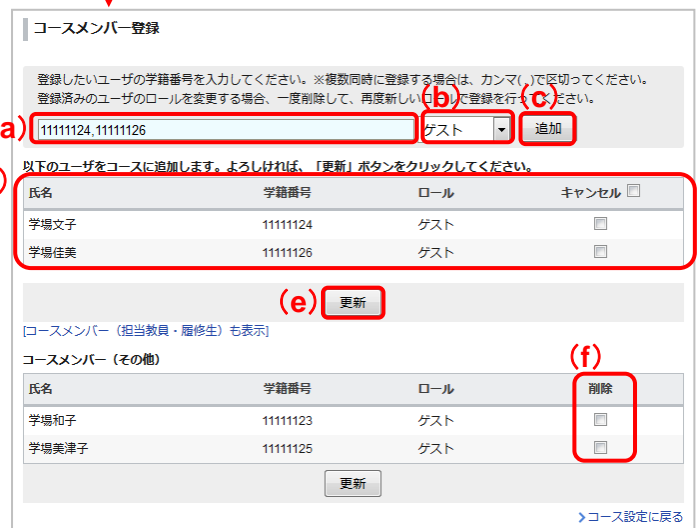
コースメンバー登録

登録したいユーザの学籍番号を入力してください。※複数同時に登録する場合は、カンマ(,)で区切ってください。
登録済みのユーザのロールを変更する場合、一度削除して、再度新しい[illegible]で登録を行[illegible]ださい。

a) 11111124,11111126

(b) ゲスト

(c) 追加

以下のユーザをコースに追加します。よろしければ、「更新」ボタンをクリックしてください。

| 氏名 | 学籍番号 | ロール | キャンセル |
|---|---|---|---|
| 学場文子 | 11111124 | ゲスト | |
| 学場佳美 | 11111126 | ゲスト | |

(e) 更新

[コースメンバー（担当教員・履修生）も表示]

コースメンバー（その他）

(f)

| 氏名 | 学籍番号 | ロール | 削除 |
|---|---|---|---|
| 学場和子 | 11111123 | ゲスト | |
| 学場美津子 | 11111125 | ゲスト | |

更新

> コース設定に戻る